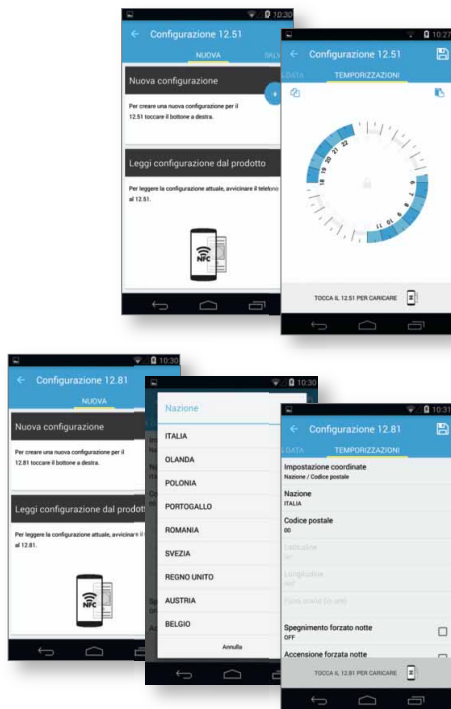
10:30

Configurazione 12.51

NUOVA SALV

Nuova configurazione

Per creare una nuova configurazione per il 12.51 toccare il bottone a destra.

Leggi configurazione dal prodotto

Per leggere la configurazione attuale, avvicinare il telefono al 12.51.

NFC

10:27

Configurazione 12.51

LEGATA TEMPORIZZAZIONI

TOCCA IL 12.51 PER CARICARE

10:30

Configurazione 12.81

NUOVA

Nuova configurazione

Per creare una nuova configurazione per il 12.81 toccare il bottone a destra.

Leggi configurazione dal prodotto

Per leggere la configurazione attuale, avvicinare il telefono al 12.81.

NFC

10:30

Nazione

ITALIA

OLANDA

POLONIA

PORTOGALLO

ROMANIA

SVEZIA

REGNO UNITO

AUSTRIA

BELGIO

Annulla

10:31

Configurazione 12.81

LEGATA TEMPORIZZAZIONI

Impostazione coordinate
Nazione / Codice postale

Nazione
ITALIA

Codice postale
00

Latitudine

Longitudine

Fuso orario

Spegnimento forzato notte
OFF

Accensione forzata notte

TOCCA IL 12.81 PER CARICARE